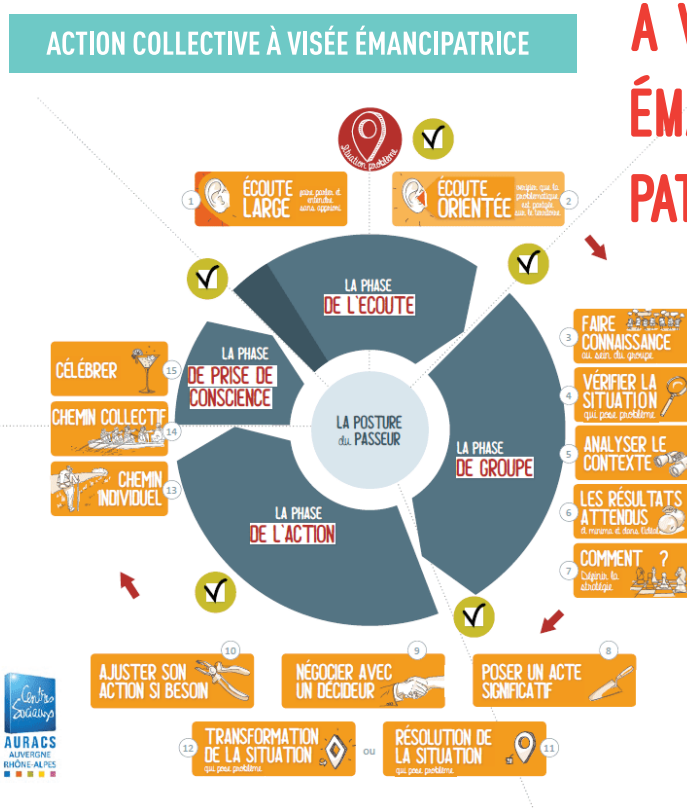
ACTION COLLECTIVE À VISÉE ÉMANCIPATRICE

A V
ÉM
PAT

Situation problème

1 ÉCOUTE LARGE faire parler et entendre sans apprioi

ÉCOUTE ORIENTÉE vérifier que la problématique est partagée sur le territoire 2

LA PHASE DE L'ECOUTE

LA PHASE DE PRISE DE CONSCIENCE

LA POSTURE du PASSEUR

LA PHASE DE GROUPE

LA PHASE DE L'ACTION

3 FAIRE CONNAISSANCE au sein du groupe

4 VÉRIFIER LA SITUATION qui pose problème

5 ANALYSER LE CONTEXTE

6 LES RÉSULTATS ATTENDUS à minima et dans l'idéal

7 COMMENT ? Définir la stratégie

CÉLÉBRER 15

CHEMIN COLLECTIF 14

CHEMIN INDIVIDUEL 13

AJUSTER SON ACTION SI BESOIN 10

NÉGOCIER AVEC UN DÉCIDEUR 9

POSER UN ACTE SIGNIFICATIF 8

12 TRANSFORMATION DE LA SITUATION qui pose problème

ou

RÉSOLUTION DE LA SITUATION qui pose problème 11

Centres Sociaux
AURACS
AUVERGNE RHÔNE-ALPES